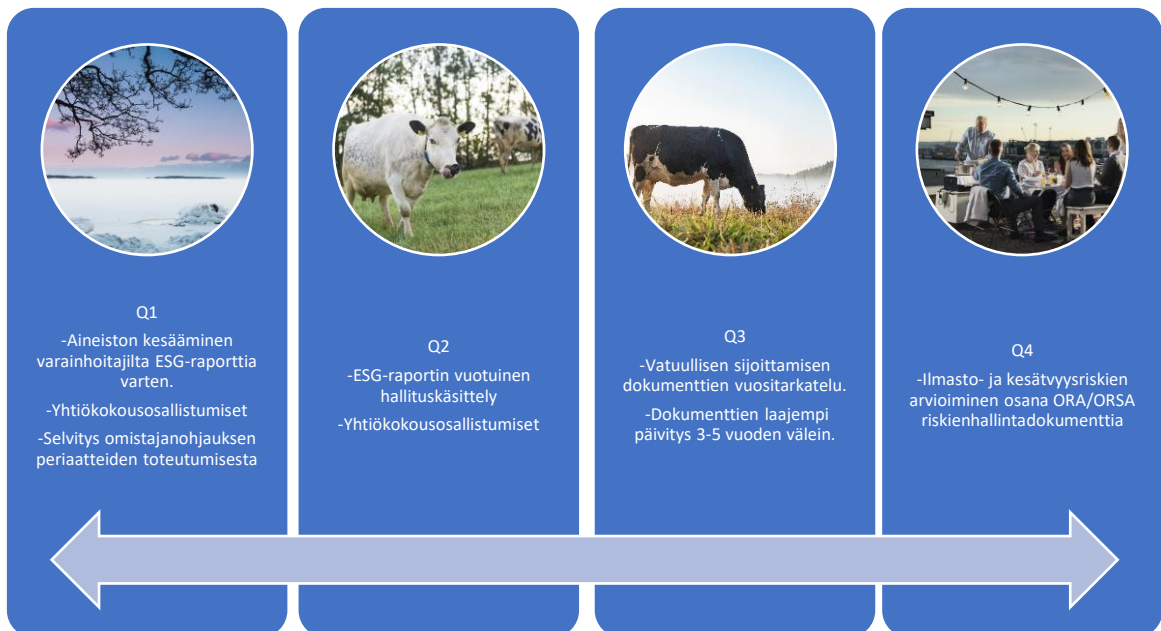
Q1
-Aineiston kesääminen varainhoitajilta ESG-raporttia varten.

-Yhtiökokousosallistumiset

-Selvitys omistajanohjauksen periaatteiden toteutumisesta

Q2
-ESG-raportin vuotuinen hallituskäsittely

-Yhtiökokousosallistumiset

Q3
-Vatuullisen sijoittamisen dokumenttien vuositarkatelu.

-Dokumenttien laajempi päivitys 3-5 vuoden välein.

Q4
-Ilmasto- ja kesätvyysriskien arvioiminen osana ORA/ORSA riskienhallintadokumenttia